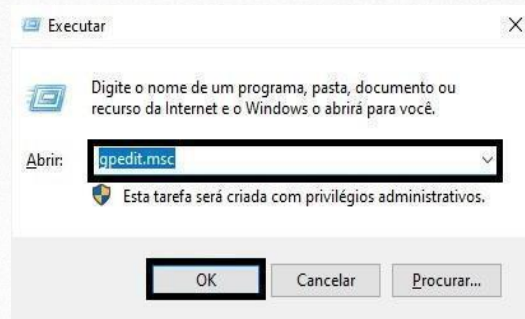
Executar

Digite o nome de um programa, pasta, documento ou recurso da Internet e o Windows o abrirá para você.

Abrir: gpedit.msc

Esta tarefa será criada com privilégios administrativos.

OK Cancelar Procurar...